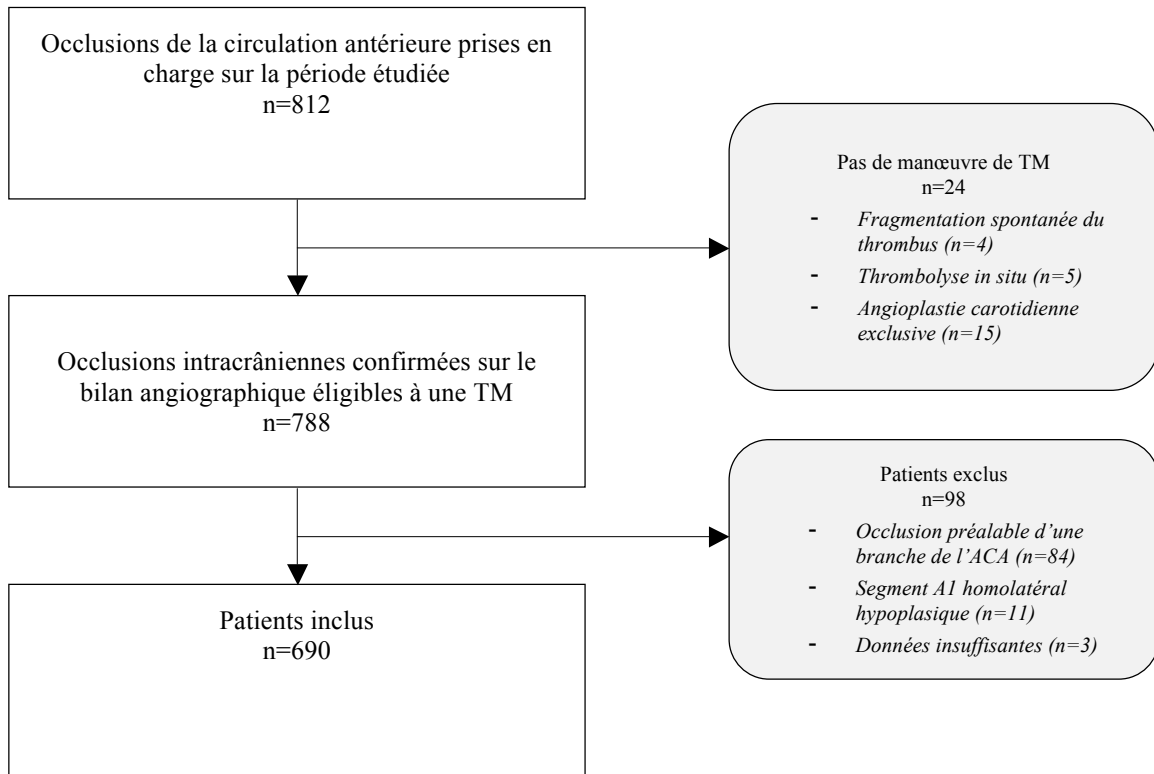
Occlusions de la circulation antérieure prises en charge sur la période étudiée
n=812

Pas de manœuvre de TM
n=24
- Fragmentation spontanée du thrombus (n=4)
- Thrombolyse in situ (n=5)
- Angioplastie carotidienne exclusive (n=15)

Occlusions intracrâniennes confirmées sur le bilan angiographique éligibles à une TM
n=788

Patients exclus
n=98
- Occlusion préalable d'une branche de l'ACA (n=84)
- Segment A1 homolatéral hypoplasique (n=11)
- Données insuffisantes (n=3)

Patients inclus
n=690